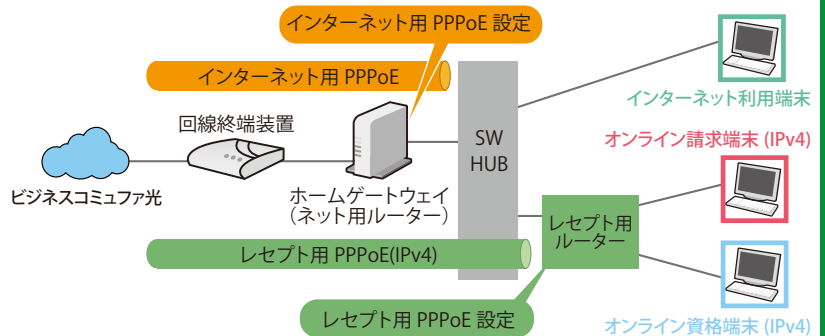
インターネット用 PPPoE 設定

インターネット用 PPPoE

回線終端装置

ビジネスコミュファ光

ホームゲートウェイ
（ネット用ルーター）

SW
HUB

インターネット利用端末

オンライン請求端末 (IPv4)

レセプト用
ルーター

レセプト用 PPPoE(IPv4)

レセプト用 PPPoE 設定

オンライン資格端末 (IPv4)